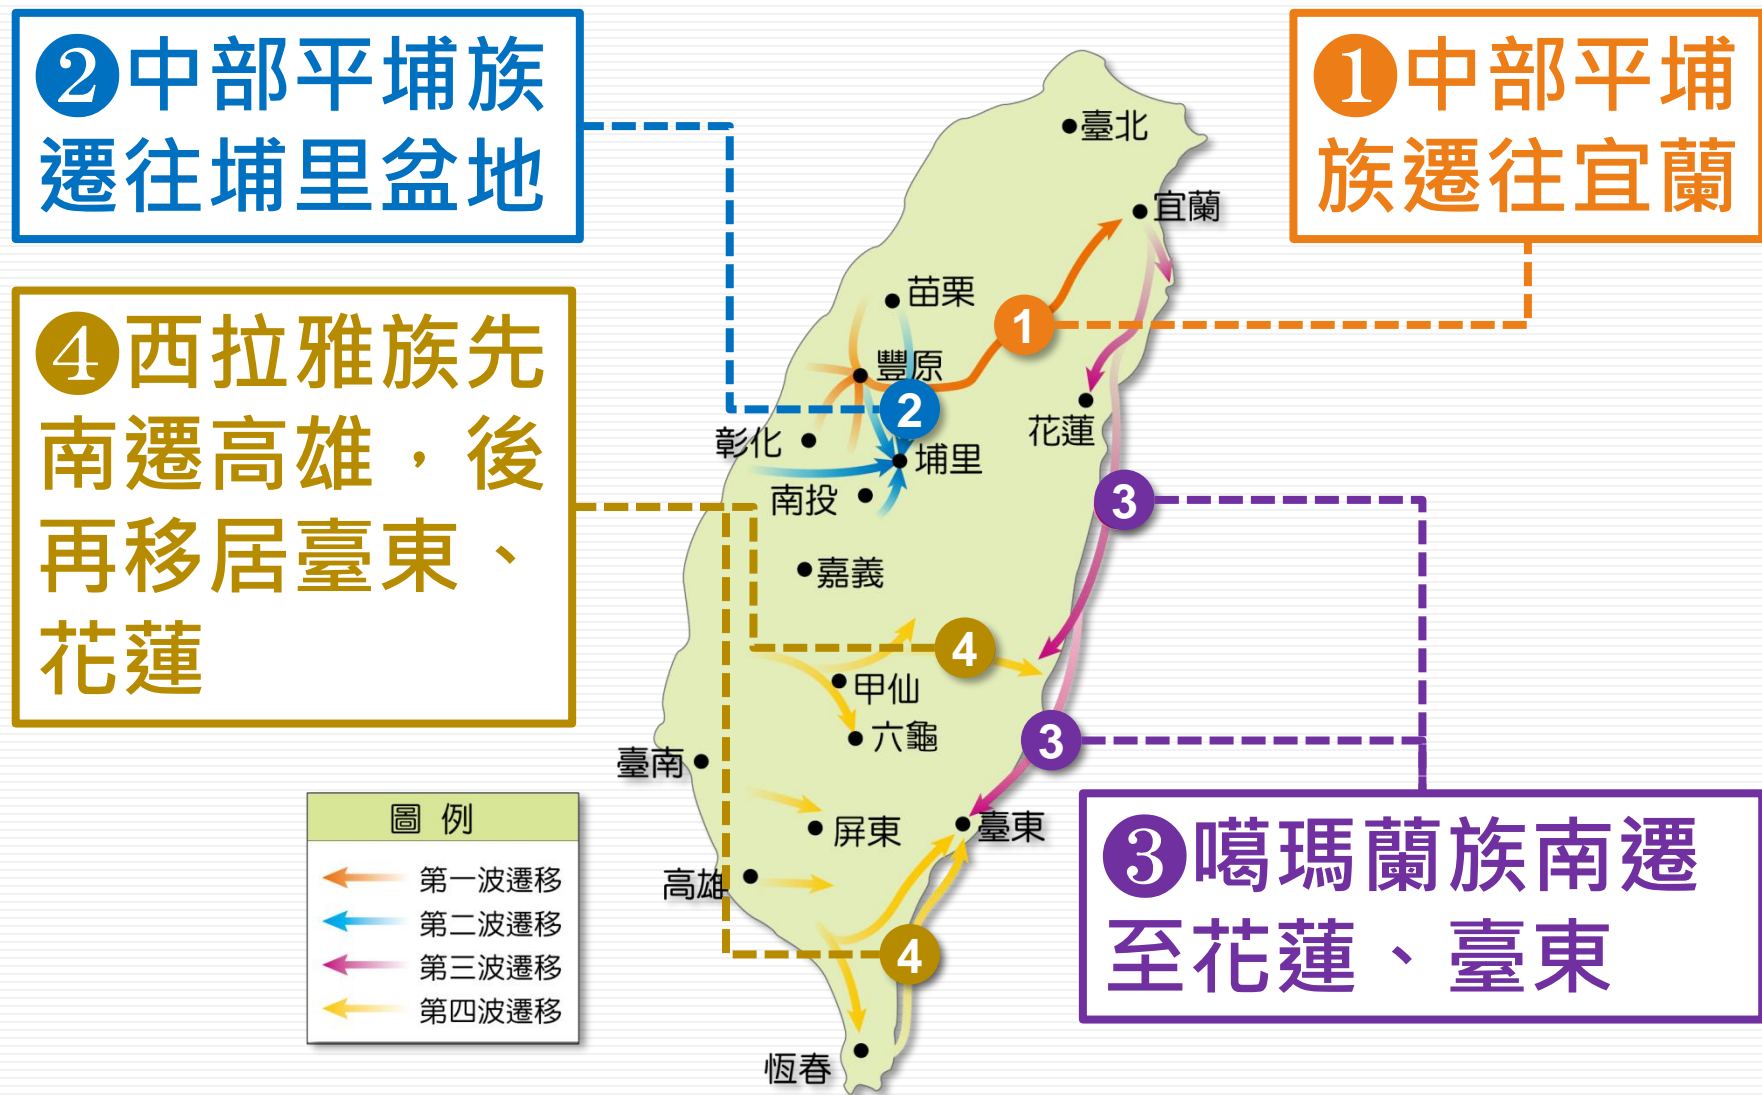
❷中部平埔族遷往埔里盆地

❶中部平埔族遷往宜蘭

❹西拉雅族先南遷高雄，後再移居臺東、花蓮

❸噶瑪蘭族南遷至花蓮、臺東

臺北
宜蘭
苗栗
1
豐原
2
彰化
埔里
花蓮
南投
3
嘉義
4
甲仙
六龜
3
臺南
屏東
臺東
高雄
4
恆春

圖例
第一波遷移
第二波遷移
第三波遷移
第四波遷移